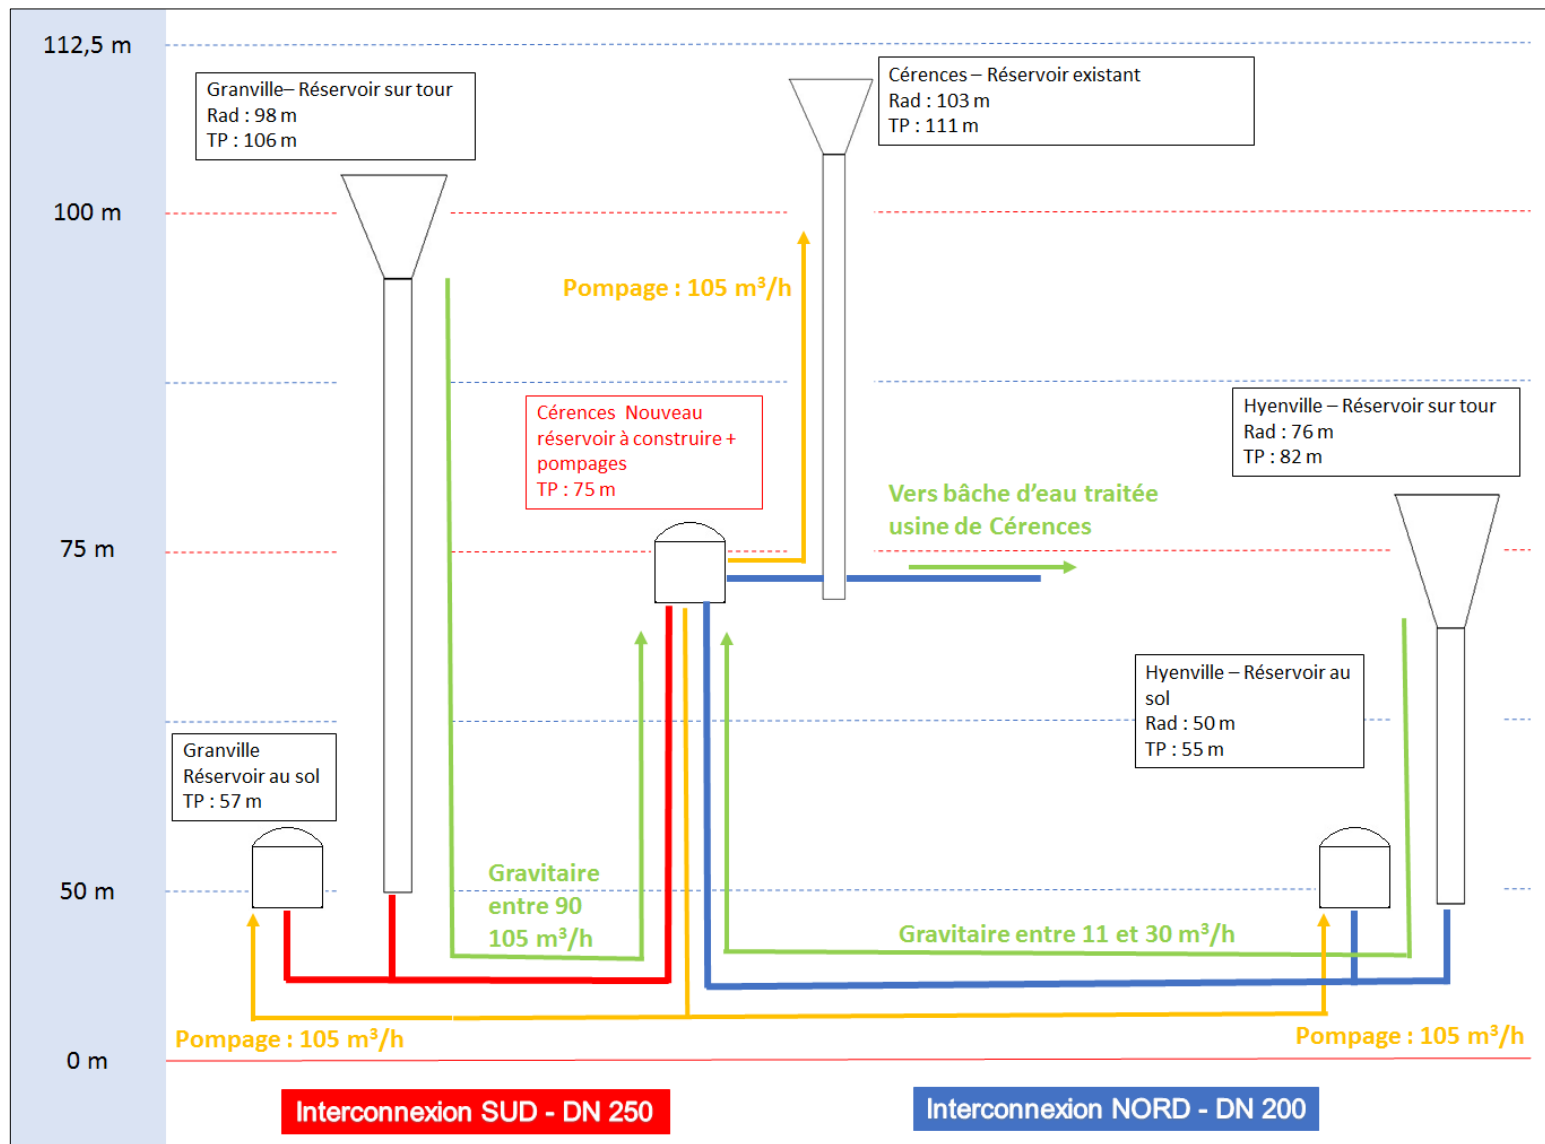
112,5 m

100 m

75 m

50 m

0 m

Granville– Réservoir sur tour
Rad : 98 m
TP : 106 m

Cérences – Réservoir existant
Rad : 103 m
TP : 111 m

Pompage : 105 m³/h

Cérences Nouveau réservoir à construire + pompages
TP : 75 m

Hyenville – Réservoir sur tour
Rad : 76 m
TP : 82 m

Vers bâche d'eau traitée usine de Cérences

Hyenville – Réservoir au sol
Rad : 50 m
TP : 55 m

Granville
Réservoir au sol
TP : 57 m

Gravitaire entre 90 105 m³/h

Gravitaire entre 11 et 30 m³/h

Pompage : 105 m³/h

Pompage : 105 m³/h

Interconnexion SUD - DN 250

Interconnexion NORD - DN 200